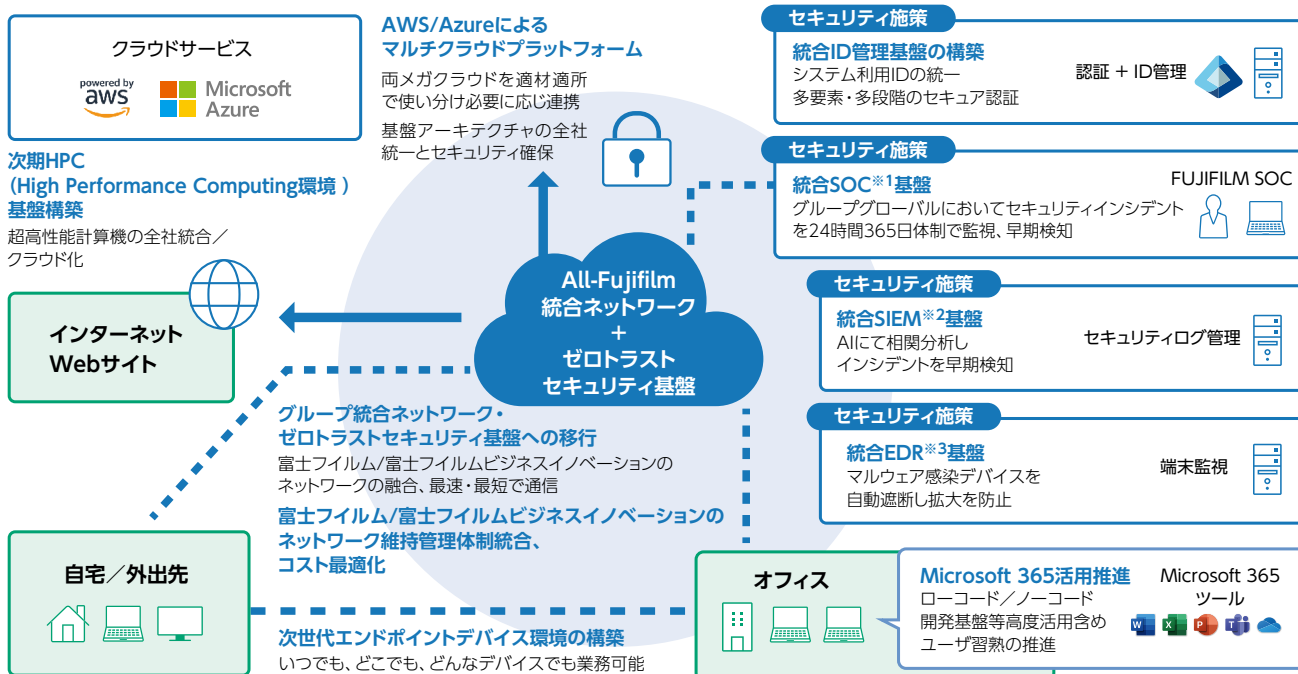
クラウドサービス

powered by aws

Microsoft Azure

AWS/Azureによる
マルチクラウドプラットフォーム

両メガクラウドを適材適所で使い分け必要に応じ連携

基盤アーキテクチャの全社統一とセキュリティ確保

次期HPC
(High Performance Computing環境 )
基盤構築

超高性能計算機の全社統合／クラウド化

インターネット
Webサイト

All-Fujifilm
統合ネットワーク
+
ゼロトラスト
セキュリティ基盤

グループ統合ネットワーク・
ゼロトラストセキュリティ基盤への移行

富士フイルム/富士フイルムビジネスイノベーションのネットワークの融合、最速・最短で通信

富士フイルム/富士フイルムビジネスイノベーションのネットワーク維持管理体制統合、
コスト最適化

自宅／外出先

次世代エンドポイントデバイス環境の構築

いつでも、どこでも、どんなデバイスでも業務可能

セキュリティ施策

統合ID管理基盤の構築

システム利用IDの統一
多要素・多段階のセキュア認証

認証 + ID管理

セキュリティ施策

統合SOC$^{※1}$基盤

FUJIFILM SOC

グループグローバルにおいてセキュリティインシデントを24時間365日体制で監視、早期検知

セキュリティ施策

統合SIEM$^{※2}$基盤

AIにて相関分析し
インシデントを早期検知

セキュリティログ管理

セキュリティ施策

統合EDR$^{※3}$基盤

マルウェア感染デバイスを
自動遮断し拡大を防止

端末監視

オフィス

Microsoft 365活用推進

ローコード／ノーコード
開発基盤等高度活用含め
ユーザ習熟の推進

Microsoft 365
ツール